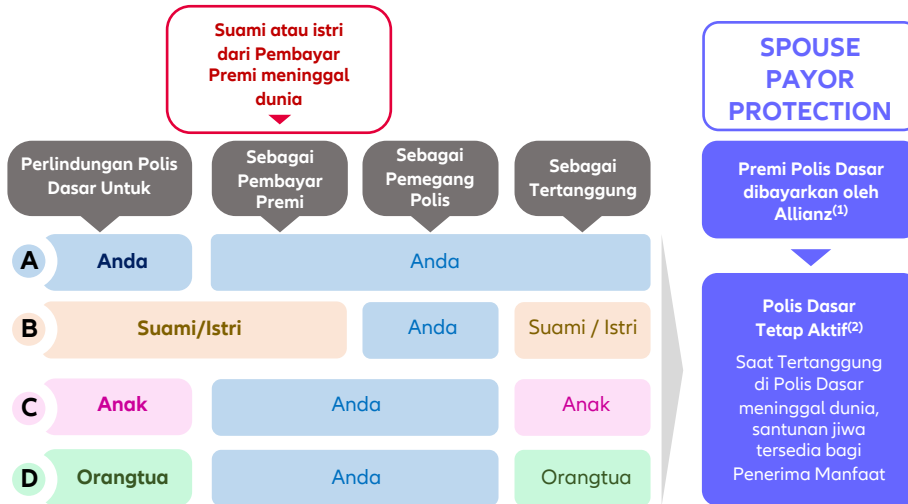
Suami atau istri dari Pembayar Premi meninggal dunia

Perlindungan Polis Dasar Untuk

Sebagai Pembayar Premi

Sebagai Pemegang Polis

Sebagai Tertanggung

A Anda | Anda

B Suami/Istri | Anda | Suami / Istri

C Anak | Anda | Anak

D Orangtua | Anda | Orangtua

SPOUSE PAYOR PROTECTION

Premi Polis Dasar dibayarkan oleh Allianz$^{(1)}$

Polis Dasar Tetap Aktif$^{(2)}$

Saat Tertanggung di Polis Dasar meninggal dunia, santunan jiwa tersedia bagi Penerima Manfaat